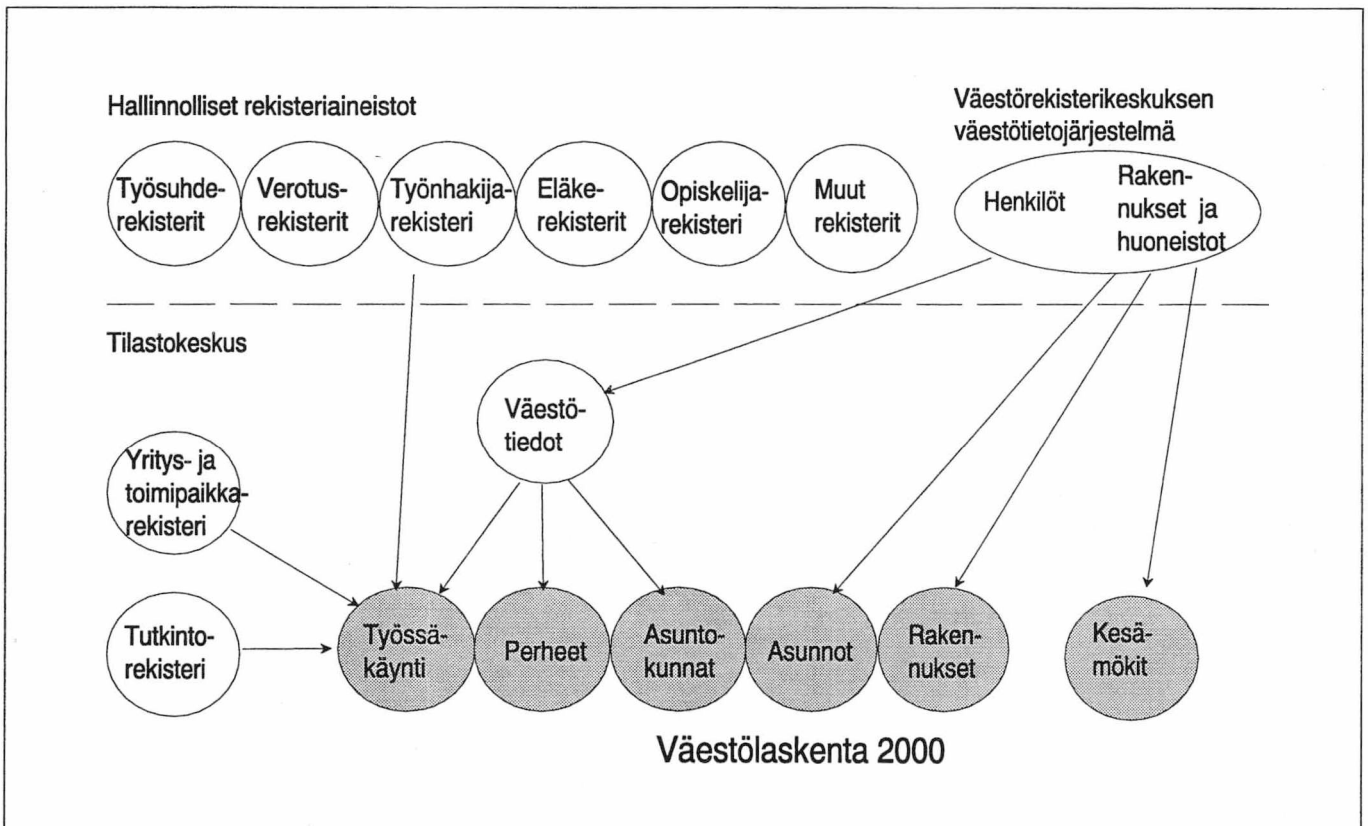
Hallinnolliset rekisteriaineistot

Työsuhderekisterit

Verotusrekisterit

Työnhakijarekisteri

Eläkerekisterit

Opiskelijarekisteri

Muut rekisterit

Väestörekisterikeskuksen väestötietojärjestelmä

Henkilöt

Rakennukset ja huoneistot

Tilastokeskus

Väestötiedot

Yritys- ja toimipaikkarekisteri

Tutkintorekisteri

Työssäkäynti

Perheet

Asuntokunnat

Asunnot

Rakennukset

Kesämökit

Väestölaskenta 2000